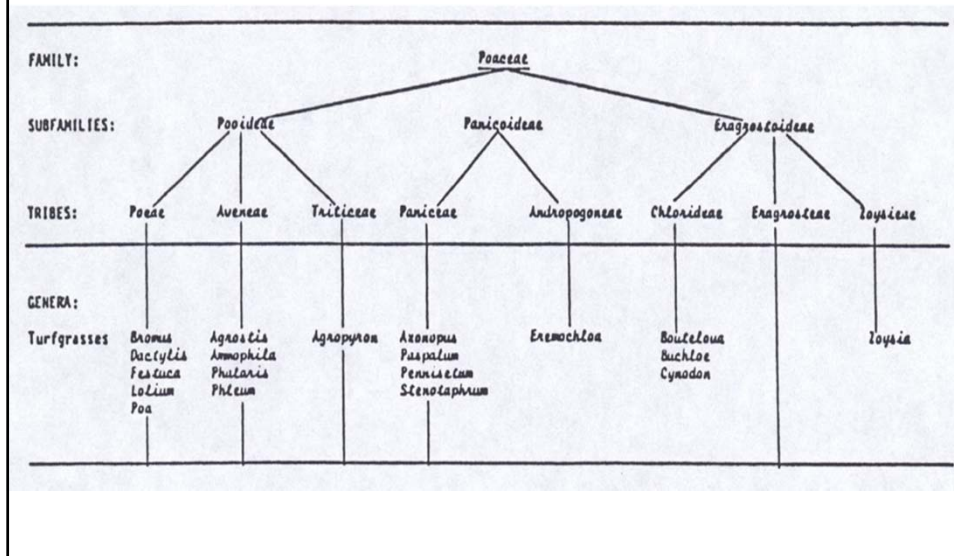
FAMILY: Poaceae

SUBFAMILIES: Pooideae Panicoideae Eragrostoideae

TRIBES: Poeae Aveneae Triticeae Paniceae Andropogoneae Chlorideae Eragrosteae Zoysieae

GENERA:

Turfgrasses

Bromus
Dactylis
Festuca
Lolium
Poa

Agrostis
Ammophila
Phalaris
Phleum

Agropyron

Axonopus
Paspalum
Pennisetum
Stenotaphrum

Eremochloa

Bouteloua
Buchloe
Cynodon

Zoysia